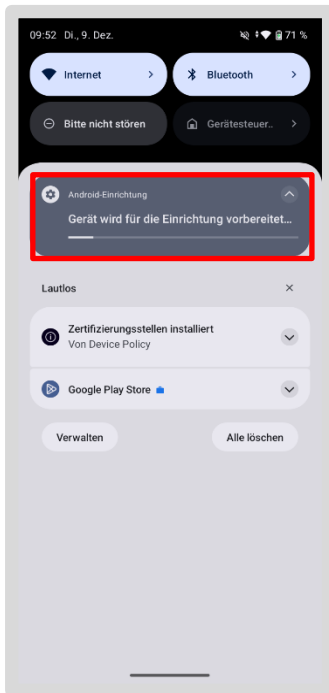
09:52 Di., 9. Dez.
71 %

Internet
Bluetooth
Bitte nicht stören
Gerätesteuer...

Android-Einrichtung
Gerät wird für die Einrichtung vorbereitet...

Lautlos

Zertifizierungsstellen installiert
Von Device Policy

Google Play Store

Verwalten
Alle löschen